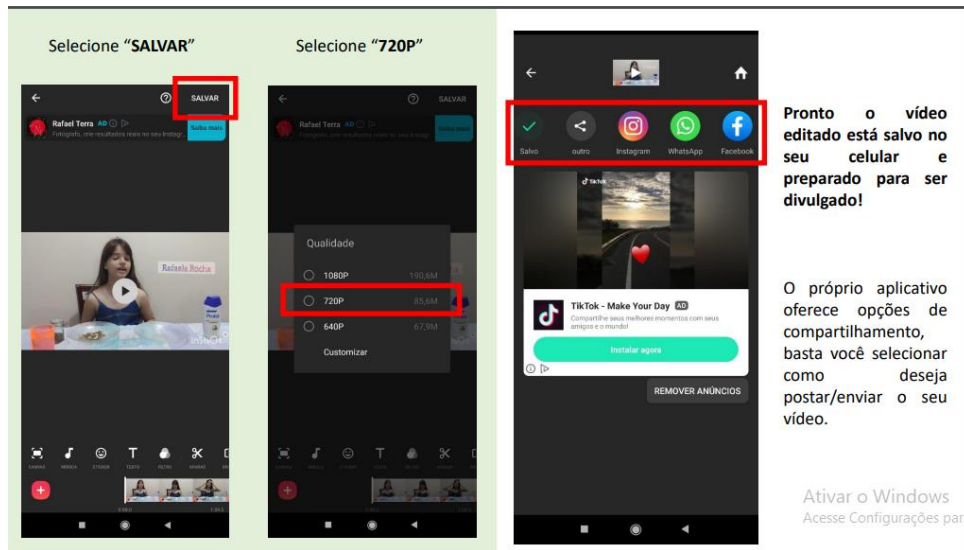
Selecione "**SALVAR**"

SALVAR

Rafael Terra AD

Fotografo, one resultados reais no seu Instagr...

Saiba mais

Rafaela Rocha

InShot

Selecione "**720P**"

SALVAR

Rafael Terra AD

Saiba mais

Qualidade

1080P 190,6M

720P 85,6M

640P 67,9M

Customizar

Salvo

outro

Instagram

WhatsApp

Facebook

TikTok

TikTok - Make Your Day AD

Compartilhe seus melhores momentos com seus amigos e o mundo!

Instalar agora

REMOVER ANÚNCIOS

**Pronto o vídeo editado está salvo no seu celular e preparado para ser divulgado!**

O próprio aplicativo oferece opções de compartilhamento, basta você selecionar como deseja postar/enviar o seu vídeo.

Ativar o Windows

Acesse Configurações par